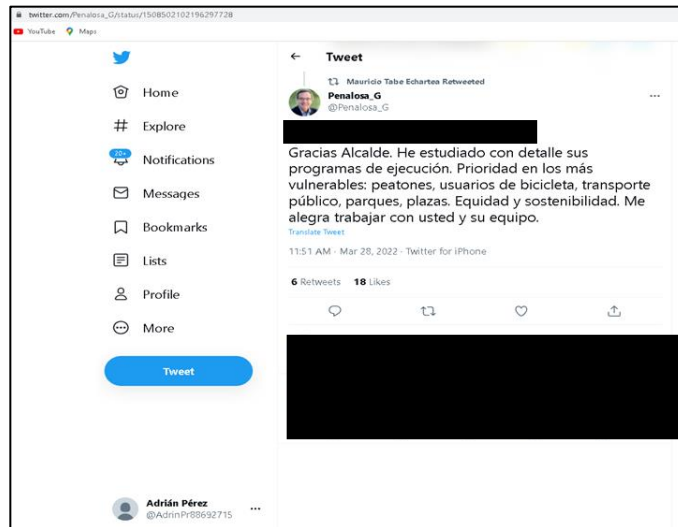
twitter.com/Penalosa_G/status/1508502102196297728
YouTube Maps

Home
Explore
20+
Notifications
Messages
Bookmarks
Lists
Profile
More
Tweet

Adrián Pérez
@AdrinPr88692715
...

Tweet
Mauricio Tabe Echartea Retweeted
Penalosa_G
@Penalosa_G
...

Gracias Alcalde. He estudiado con detalle sus programas de ejecución. Prioridad en los más vulnerables: peatones, usuarios de bicicleta, transporte público, parques, plazas. Equidad y sostenibilidad. Me alegra trabajar con usted y su equipo.
Translate Tweet
11:51 AM · Mar 28, 2022 · Twitter for iPhone

6 Retweets 18 Likes